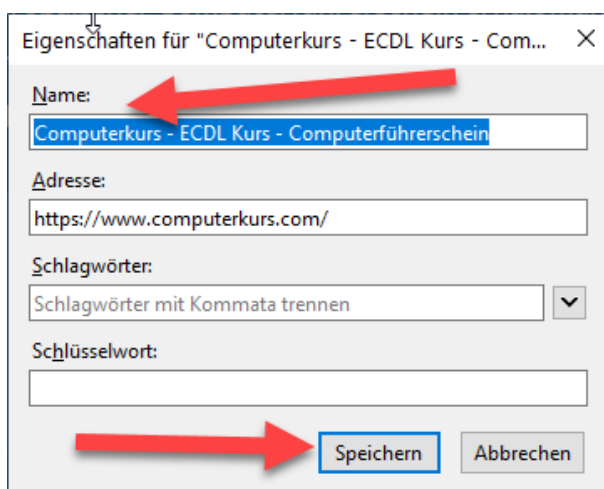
Eigenschaften für "Computerkurs - ECDL Kurs - Com...

×

Name:

Computerkurs - ECDL Kurs - Computerführerschein

Adresse:

https://www.computerkurs.com/

Schlagwörter:

Schlagwörter mit Kommata trennen

Schlüsselwort:

Speichern

Abbrechen